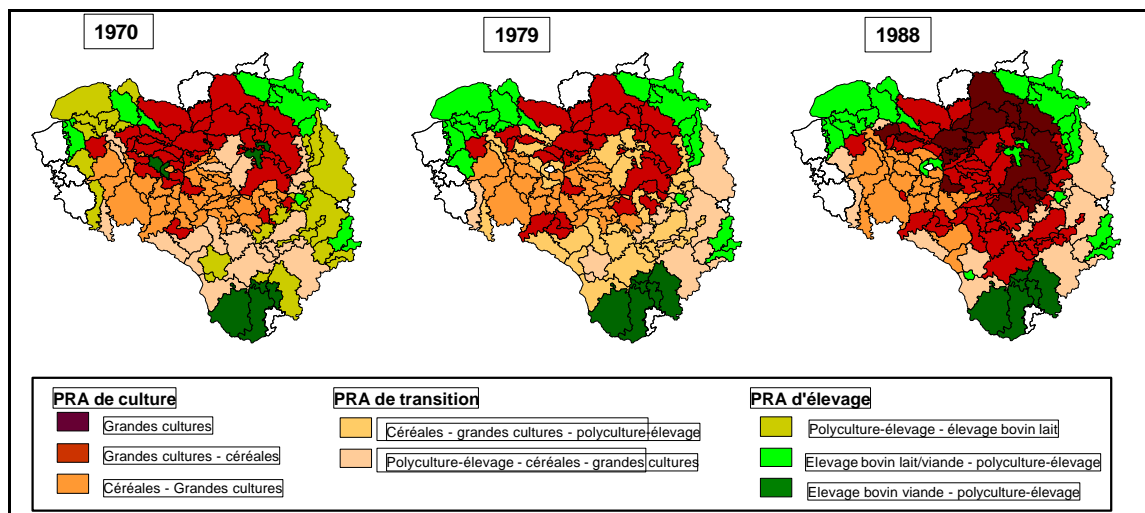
1970

1979

1988

PRA de culture
Grandes cultures
Grandes cultures - céréales
Céréales - Grandes cultures

PRA de transition
Céréales - grandes cultures - polyculture-élevage
Polyculture-élevage - céréales - grandes cultures

PRA d'élevage
Polyculture-élevage - élevage bovin lait
Elevage bovin lait/viande - polyculture-élevage
Elevage bovin viande - polyculture-élevage